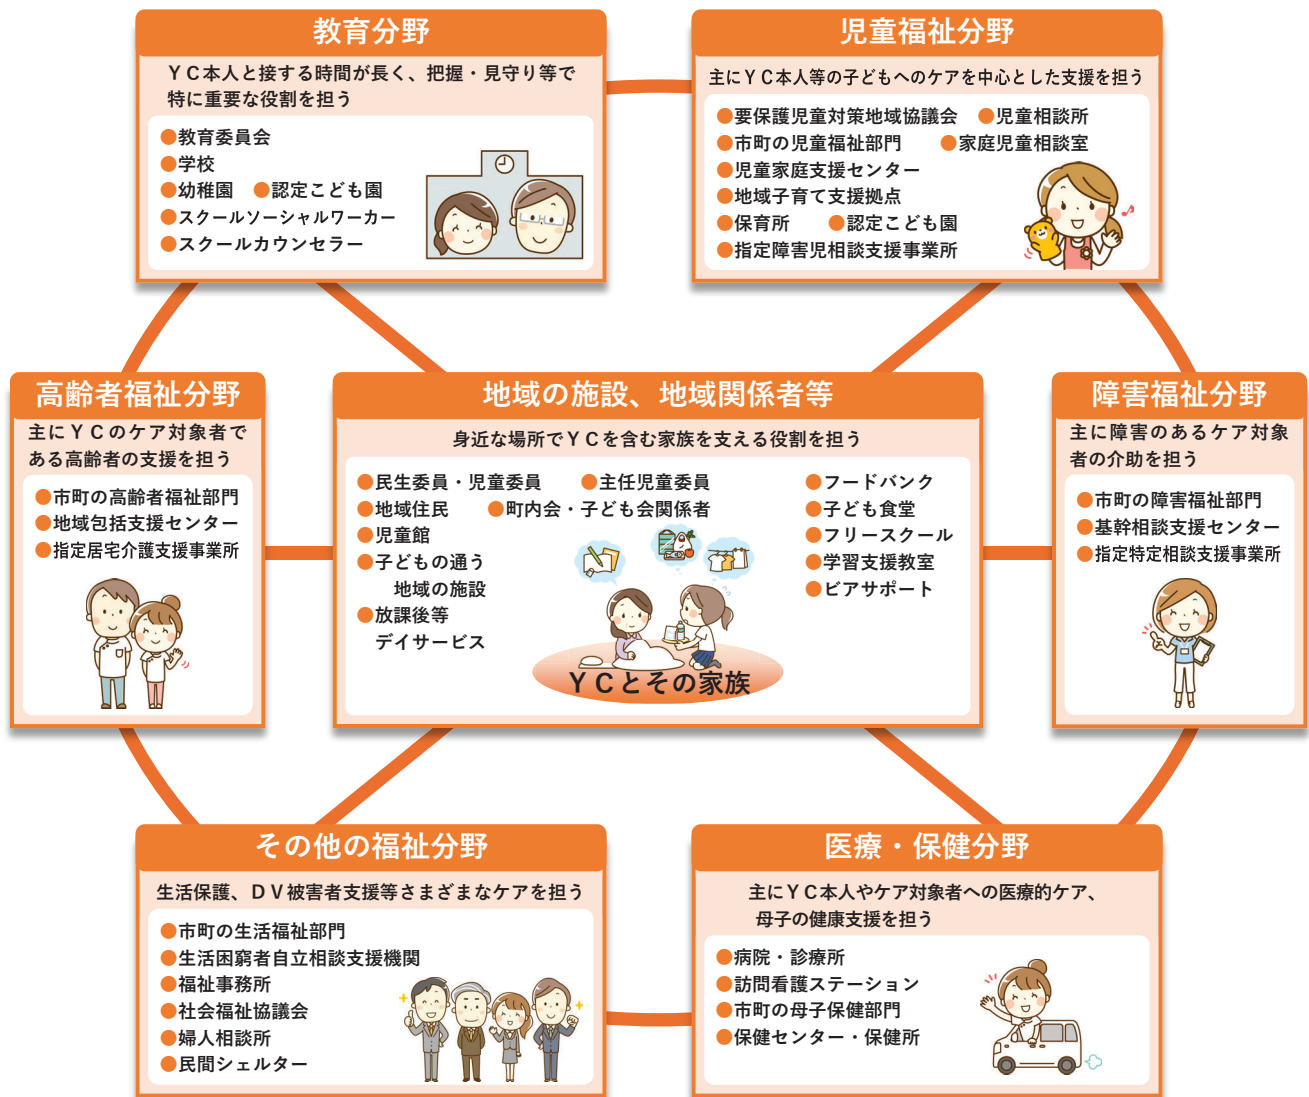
教育分野

ＹＣ本人と接する時間が長く、把握・見守り等で特に重要な役割を担う

●教育委員会
●学校
●幼稚園　●認定こども園
●スクールソーシャルワーカー
●スクールカウンセラー

児童福祉分野

主にＹＣ本人等の子どもへのケアを中心とした支援を担う

●要保護児童対策地域協議会　●児童相談所
●市町の児童福祉部門　●家庭児童相談室
●児童家庭支援センター
●地域子育て支援拠点
●保育所　●認定こども園
●指定障害児相談支援事業所

高齢者福祉分野

主にＹＣのケア対象者である高齢者の支援を担う

●市町の高齢者福祉部門
●地域包括支援センター
●指定居宅介護支援事業所

地域の施設、地域関係者等

身近な場所でＹＣを含む家族を支える役割を担う

●民生委員・児童委員　●主任児童委員
●地域住民　●町内会・子ども会関係者
●児童館
●子どもの通う地域の施設
●放課後等デイサービス

●フードバンク
●子ども食堂
●フリースクール
●学習支援教室
●ピアサポート

ＹＣとその家族

障害福祉分野

主に障害のあるケア対象者の介助を担う

●市町の障害福祉部門
●基幹相談支援センター
●指定特定相談支援事業所

その他の福祉分野

生活保護、ＤＶ被害者支援等さまざまなケアを担う

●市町の生活福祉部門
●生活困窮者自立相談支援機関
●福祉事務所
●社会福祉協議会
●婦人相談所
●民間シェルター

医療・保健分野

主にＹＣ本人やケア対象者への医療的ケア、母子の健康支援を担う

●病院・診療所
●訪問看護ステーション
●市町の母子保健部門
●保健センター・保健所